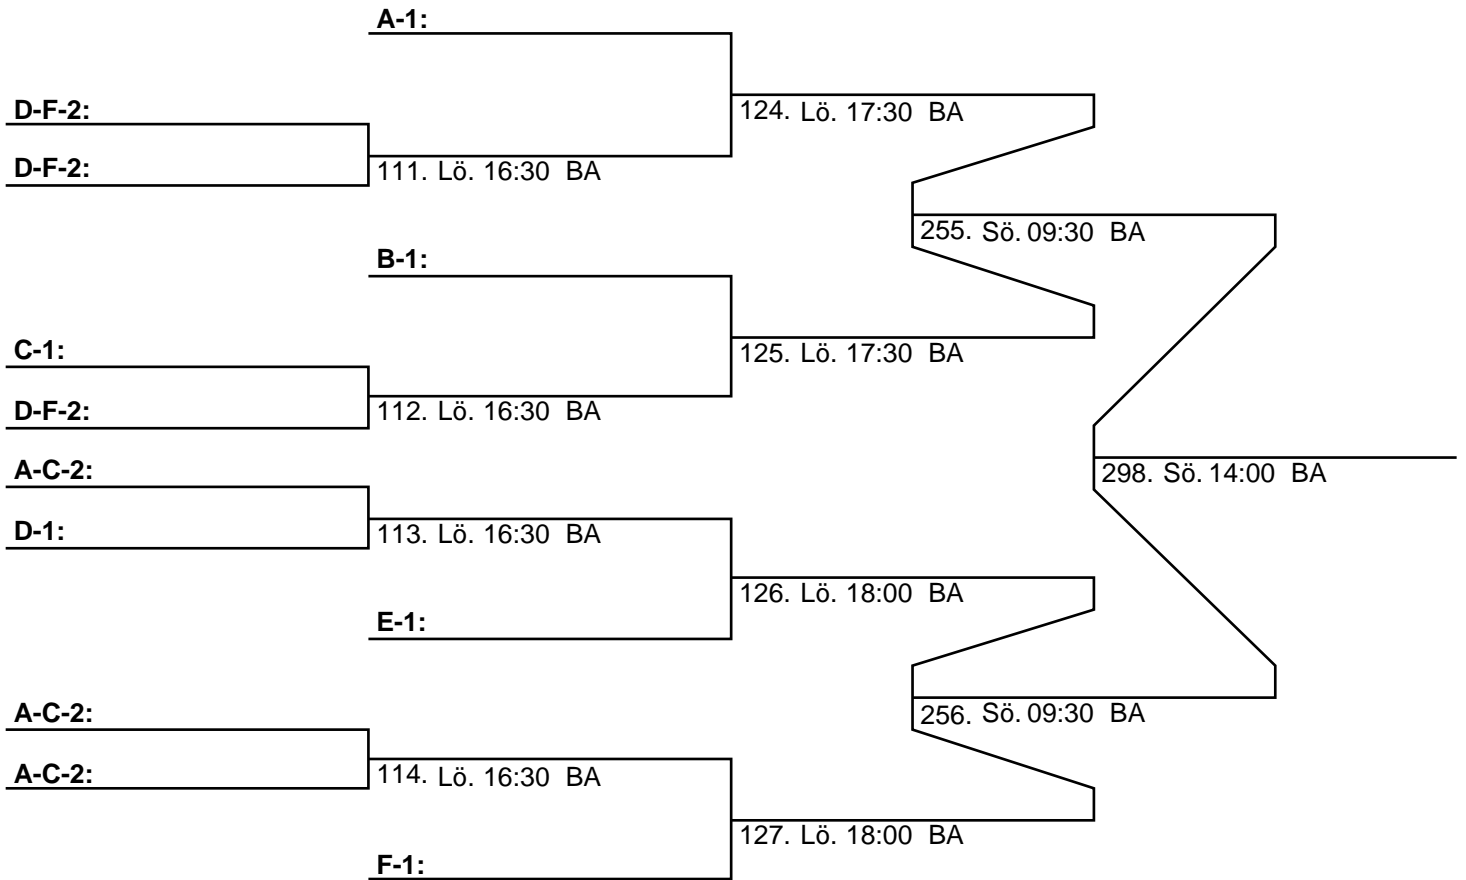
A-1:

D-F-2:

124. Lö. 17:30 BA

D-F-2:

111. Lö. 16:30 BA

255. Sö. 09:30 BA

B-1:

C-1:

125. Lö. 17:30 BA

D-F-2:

112. Lö. 16:30 BA

A-C-2:

298. Sö. 14:00 BA

D-1:

113. Lö. 16:30 BA

126. Lö. 18:00 BA

E-1:

A-C-2:

256. Sö. 09:30 BA

A-C-2:

114. Lö. 16:30 BA

127. Lö. 18:00 BA

F-1: